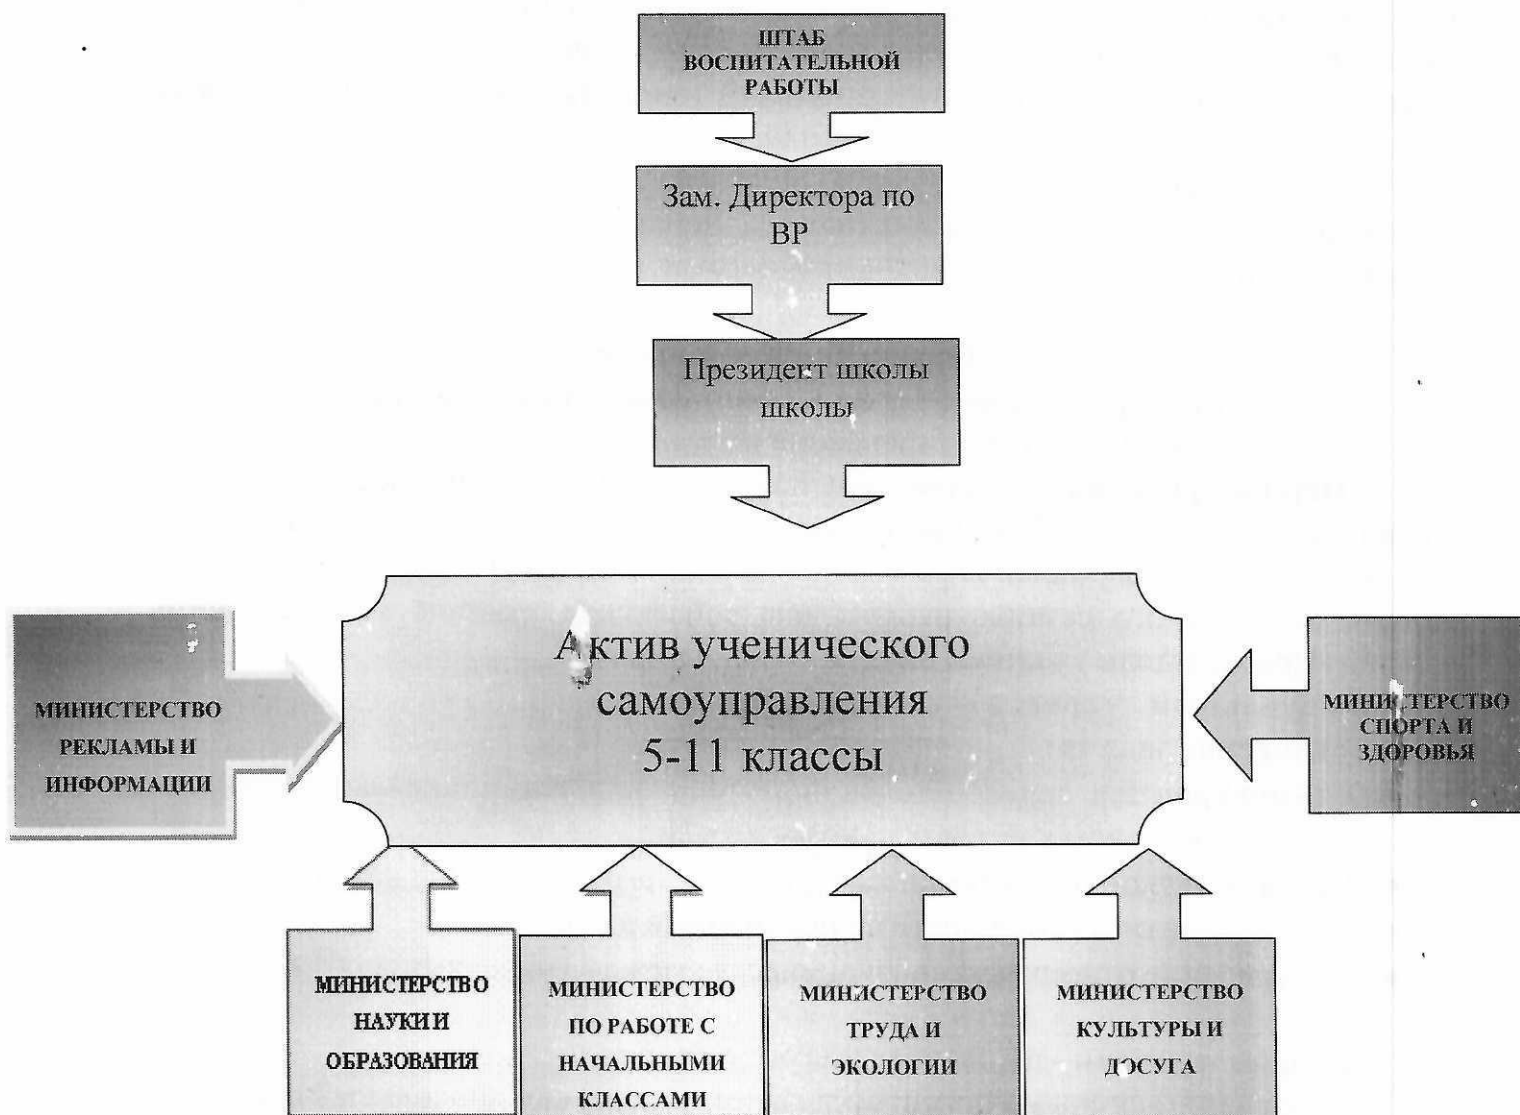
ШТАБ ВОСПИТАТЕЛЬНОЙ РАБОТЫ

Зам. Директора по ВР

Президент школы школы

МИНИСТЕРСТВО РЕКЛАМЫ И ИНФОРМАЦИИ

Актив ученического самоуправления 5-11 классы

МИНИСТЕРСТВО СПОРТА И ЗДОРОВЬЯ

МИНИСТЕРСТВО НАУКИ И ОБРАЗОВАНИЯ

МИНИСТЕРСТВО ПО РАБОТЕ С НАЧАЛЬНЫМИ КЛАССАМИ

МИНИСТЕРСТВО ТРУДА И ЭКОЛОГИИ

МИНИСТЕРСТВО КУЛЬТУРЫ И ДОСУГА